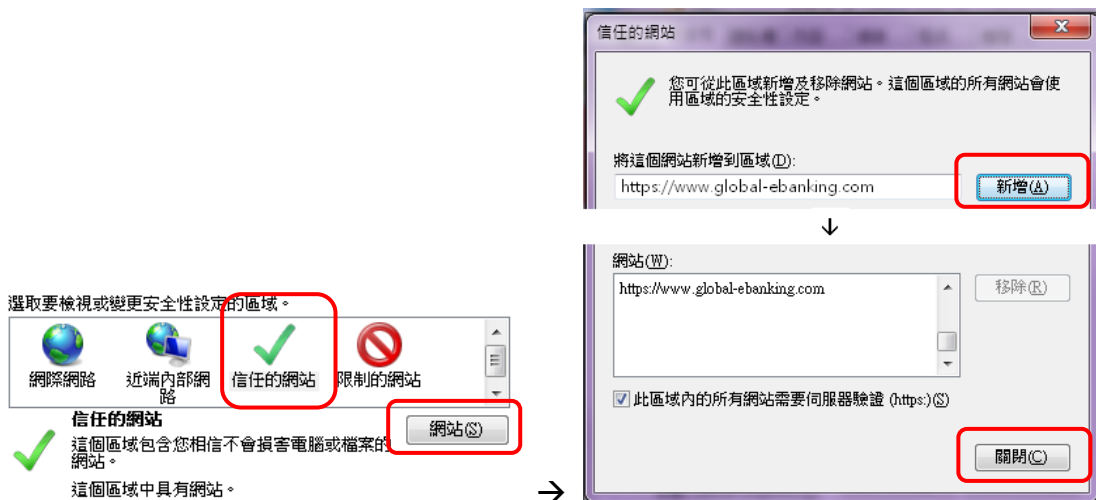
選取要檢視或變更安全性設定的區域。

網際網路

近端內部網路

信任的網站

限制的網站

信任的網站

這個區域包含您相信不會損害電腦或檔案的網站。

網站(S)

這個區域中具有網站。

→

信任的網站

您可從此區域新增及移除網站。這個區域的所有網站會使用區域的安全性設定。

將這個網站新增到區域(D):

https://www.global-ebanking.com

新增(A)

↓

網站(W):

https://www.global-ebanking.com

移除(R)

此區域內的所有網站需要伺服器驗證 (https:)(S)

關閉(C)